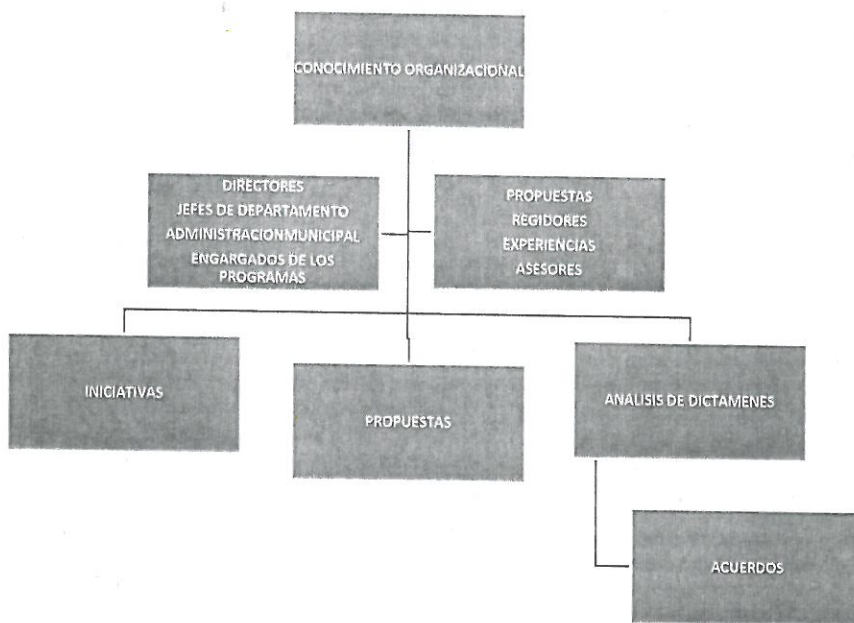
CONOCIMIENTO ORGANIZACIONAL

DIRECTORES
JEFES DE DEPARTAMENTO
ADMINISTRACIONMUNICIPAL
ENGARGADOS DE LOS PROGRAMAS

PROPUESTAS
REGIDORES
EXPERIENCIAS
ASESORES

INICIATIVAS

PROPUESTAS

ANALISIS DE DICTAMENES

ACUERDOS